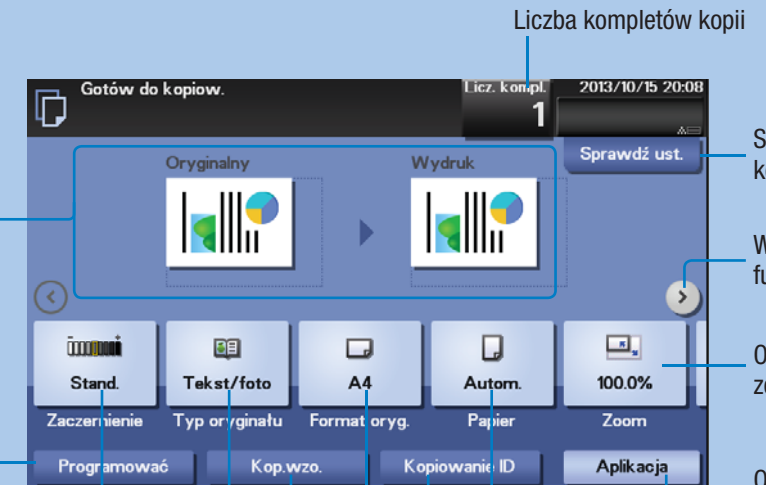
Liczba kompletów kopii

Gotów do kopiow.

Licz. kompl.

1

2013/10/15 20:08

Sprawdź ust.

S
k

Oryginalny

Wydruk

W
fu

Stand.

Tekst/foto

A4

Autom.

100.0%

O
zo

Zaczernienie

Typ oryginału

Format oryg.

Papier

Zoom

Programować

Kop.wzo.

Kopiowanie ID

Aplikacja

O